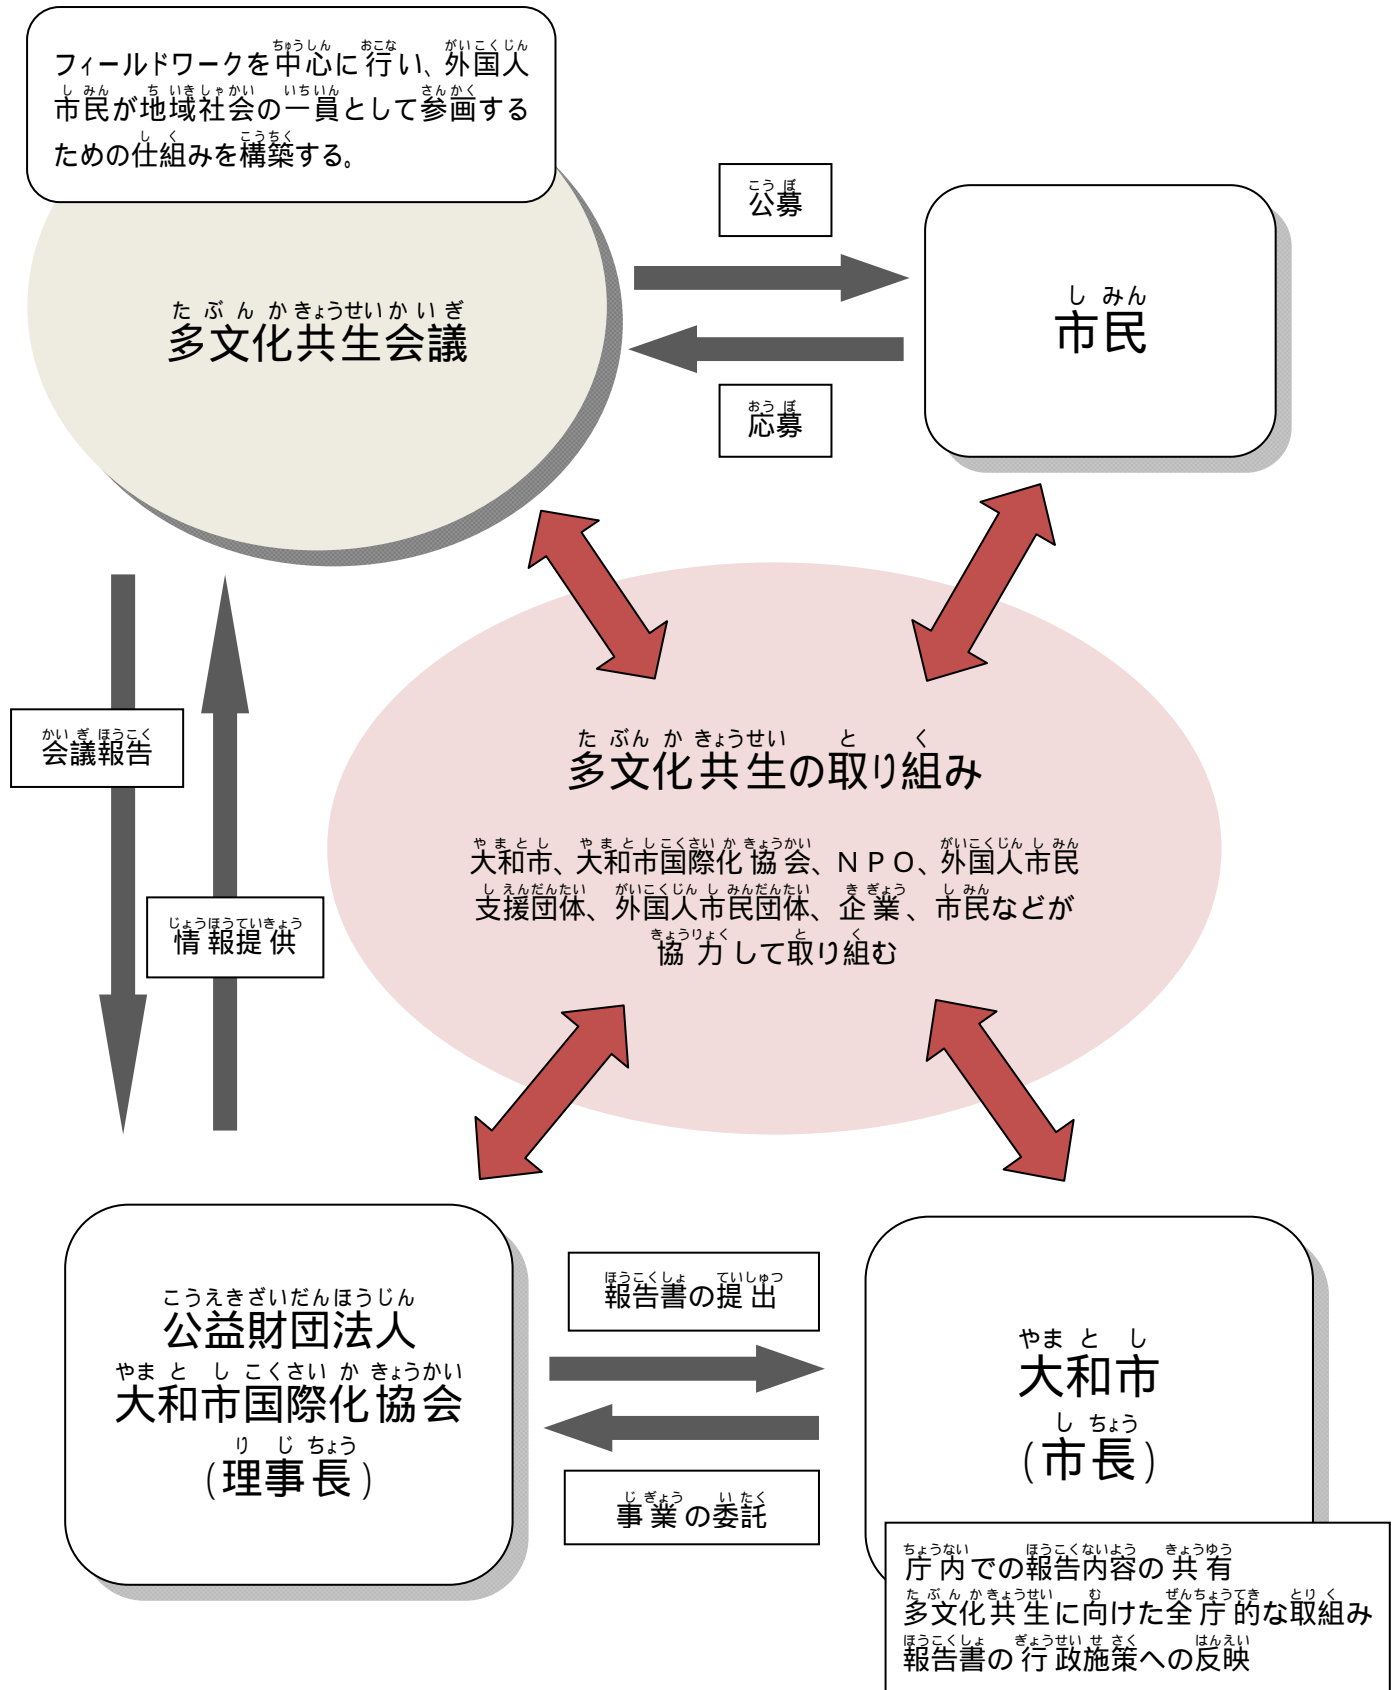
フィールドワークを中心に行い、外国人市民が地域社会の一員として参画するための仕組みを構築する。

公募

多文化共生会議

市民

応募

会議報告

情報提供

多文化共生の取り組み

大和市、大和市国際化協会、ＮＰＯ、外国人市民支援団体、外国人市民団体、企業、市民などが協力して取り組む

報告書の提出

公益財団法人
大和市国際化協会
（理事長）

大和市
（市長）

事業の委託

庁内での報告内容の共有
多文化共生に向けた全庁的な取組み
報告書の行政施策への反映